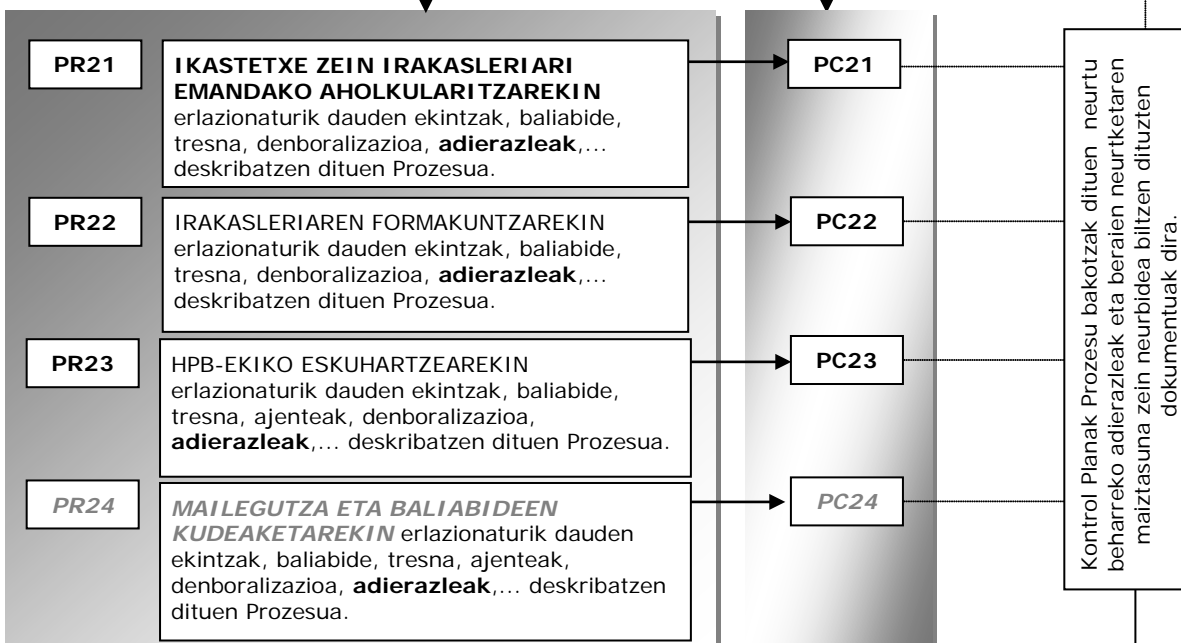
PR21

IKASTETXE ZEIN IRAKASLERIARI EMANDAKO AHOLKULARITZAREKIN erlazionaturik dauden ekintzak, baliabide, tresna, denboralizazioa, **adierazleak**,... deskribatzen dituen Prozesua.

PC21

PR22

IRAKASLERIAREN FORMAKUNTZAREKIN erlazionaturik dauden ekintzak, baliabide, tresna, denboralizazioa, **adierazleak**,... deskribatzen dituen Prozesua.

PC22

PR23

HPB-EKIKO ESKUHARTZEAREKIN erlazionaturik dauden ekintzak, baliabide, tresna, ajenteak, denboralizazioa, **adierazleak**,... deskribatzen dituen Prozesua.

PC23

PR24

MAILEGUTZA ETA BALIABIDEEN KUDEAKETAREKIN erlazionaturik dauden ekintzak, baliabide, tresna, ajenteak, denboralizazioa, **adierazleak**,... deskribatzen dituen Prozesua.

PC24

Kontrol Planak Prozesu bakotzak dituen neurtu beharreko adierazleak eta beraien neurtketaren maiztasuna zein neurbidea biltzen dituzten dokumentuak dira.